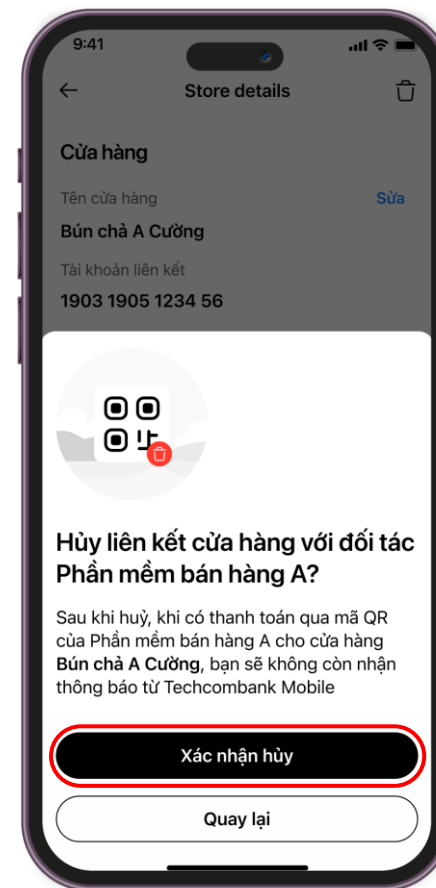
9:41

Store details

Cửa hàng

Tên cửa hàng

Sửa

Bún chả A Cường

Tài khoản liên kết

1903 1905 1234 56

Hủy liên kết cửa hàng với đối tác Phần mềm bán hàng A?

Sau khi huỷ, khi có thanh toán qua mã QR của Phần mềm bán hàng A cho cửa hàng **Bún chả A Cường**, bạn sẽ không còn nhận thông báo từ Techcombank Mobile

Xác nhận hủy

Quay lại